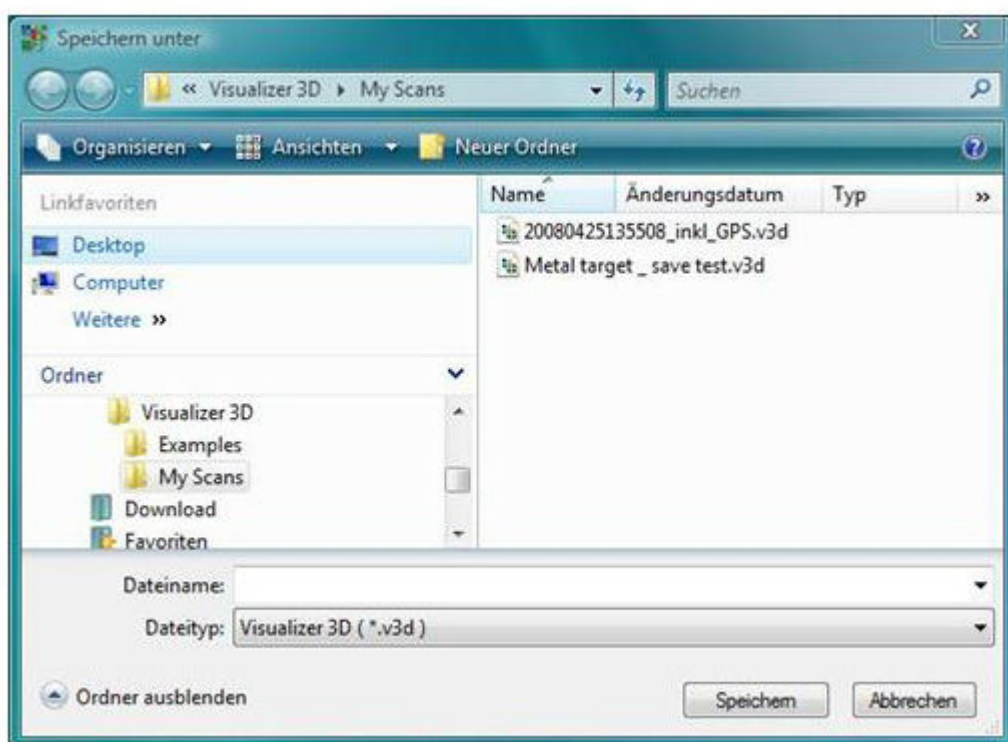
Speichern unter

« Visualizer 3D ▸ My Scans

Suchen

Organisieren ▾ Ansichten ▾ Neuer Ordner

Linkfavoriten

Desktop

Computer

Weitere »

Ordner

Visualizer 3D

Examples

My Scans

Download

Favoriten

| Name | Änderungsdatum | Typ | » |
|---|---|---|---|
| 20080425135508_inkl_GPS.v3d | | | |
| Metal target _ save test.v3d | | | |

Dateiname:

Dateityp: Visualizer 3D ( *.v3d )

Ordner ausblenden

Speichern

Abbrechen